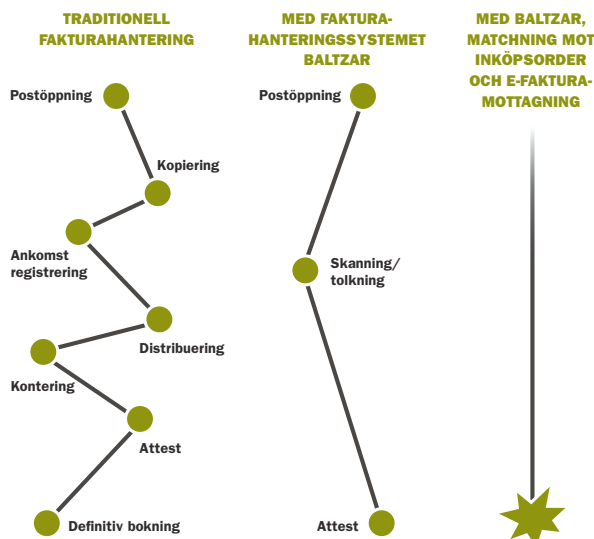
TRADITIONELL FAKTURAHANTERING

Postöppning

Kopiering

Ankomst registrering

Distribuering

Kontering

Attest

Definitiv bokning

MED FAKTURA-HANTERINGSSYSTEMET BALTZAR

Postöppning

Skanning/ tolkning

Attest

MED BALTZAR, MATCHNING MOT INKÖPSORDER OCH E-FAKTURA-MOTTAGNING